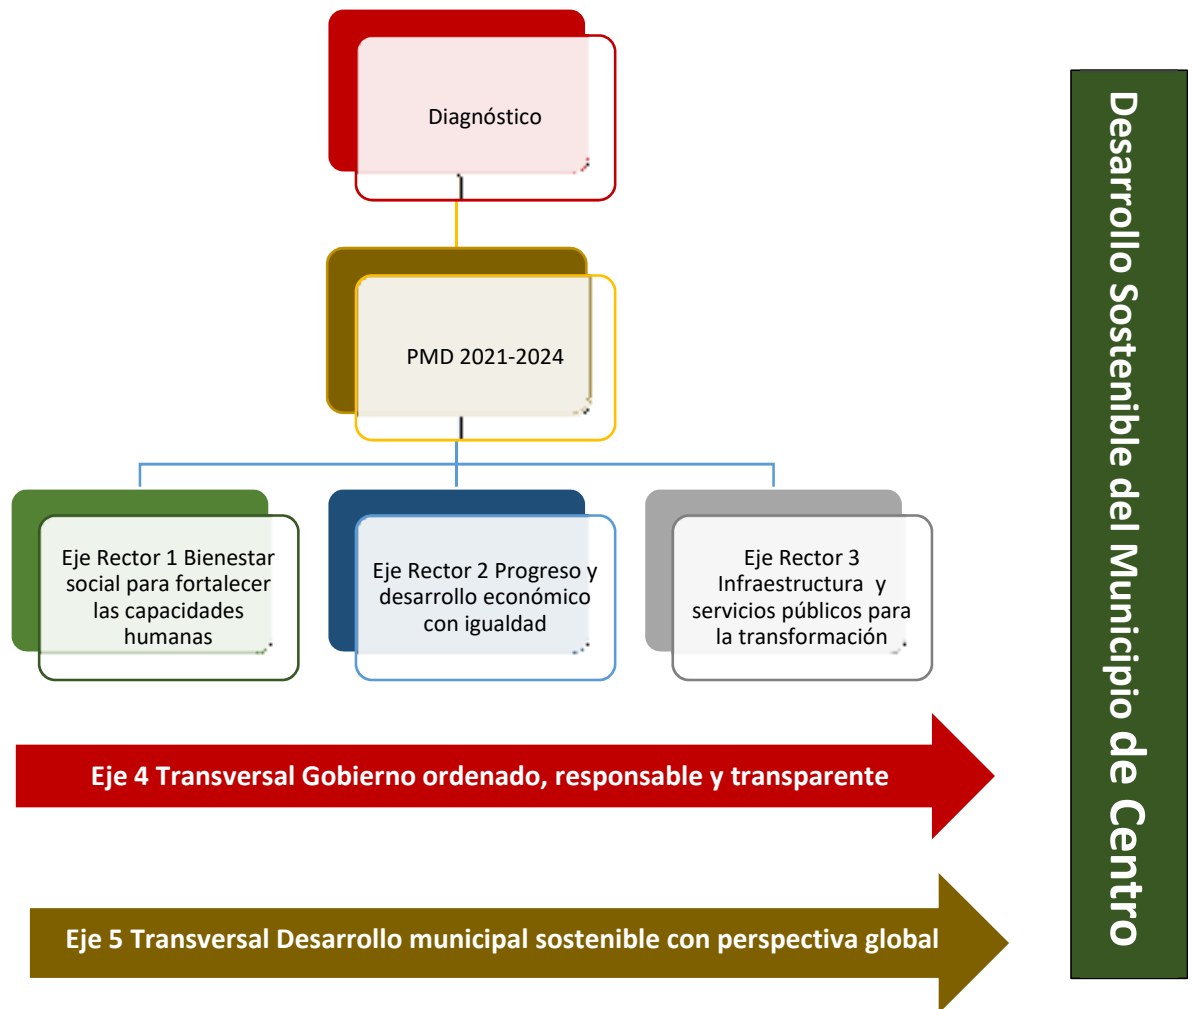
Diagnóstico

PMD 2021-2024

Eje Rector 1 Bienestar social para fortalecer las capacidades humanas

Eje Rector 2 Progreso y desarrollo económico con igualdad

Eje Rector 3 Infraestructura y servicios públicos para la transformación

Eje 4 Transversal Gobierno ordenado, responsable y transparente

Eje 5 Transversal Desarrollo municipal sostenible con perspectiva global

Desarrollo Sostenible del Municipio de Centro